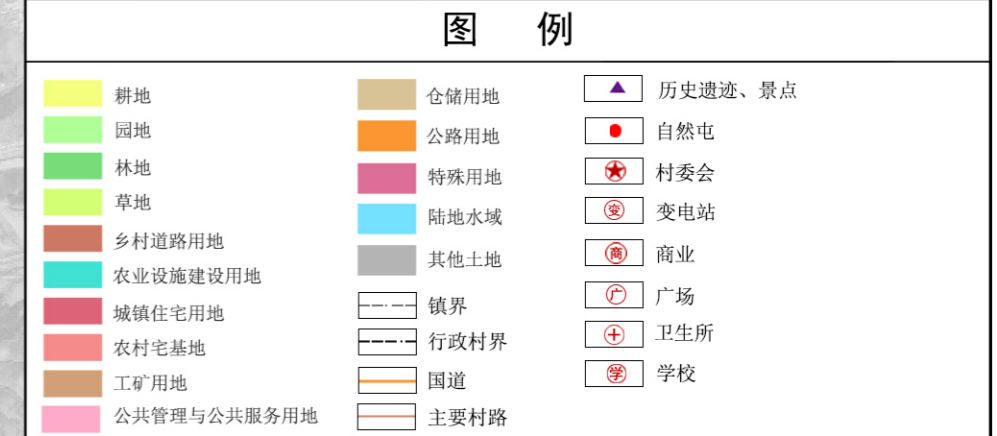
图 例

耕地
园地
林地
草地
乡村道路用地
农业设施建设用地
城镇住宅用地
农村宅基地
工矿用地
公共管理与公共服务用地

仓储用地
公路用地
特殊用地
陆地水域
其他土地
镇界
行政村界
国道
主要村路

历史遗迹、景点
自然屯
村委会
变 变电站
商 商业
广 广场
卫生所
学 学校